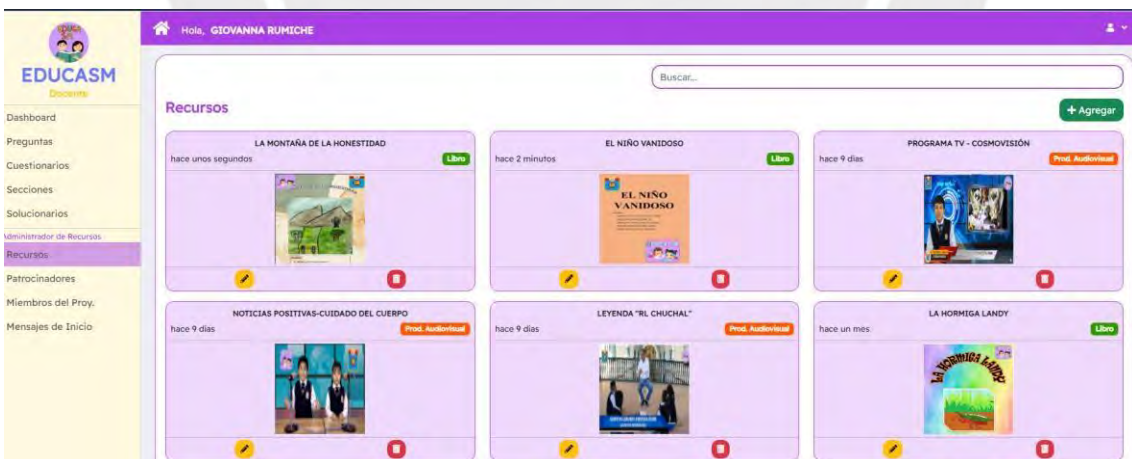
EDUCASM
Docente

Dashboard
Preguntas
Cuestionarios
Secciones
Solucionarios
Administrador de Recursos
Recursos
Patrocinadores
Miembros del Proy.
Mensajes de Inicio

Hola, GIOVANNA RUMICHE

Buscar...

Recursos

+ Agregar

LA MONTAÑA DE LA HONESTIDAD
hace unos segundos
Libro

EL NIÑO VANIDOSO
hace 2 minutos
Libro
EL NIÑO VANIDOSO

PROGRAMA TV - COSMOVISIÓN
hace 9 días
Prod. Audiovisual

NOTICIAS POSITIVAS-CUIDADO DEL CUERPO
hace 9 días
Prod. Audiovisual

LEYENDA "RL CHUCHAL"
hace 9 días
Prod. Audiovisual

LA HORMIGA LANDY
hace un mes
Libro
LA HORMIGA LANDY